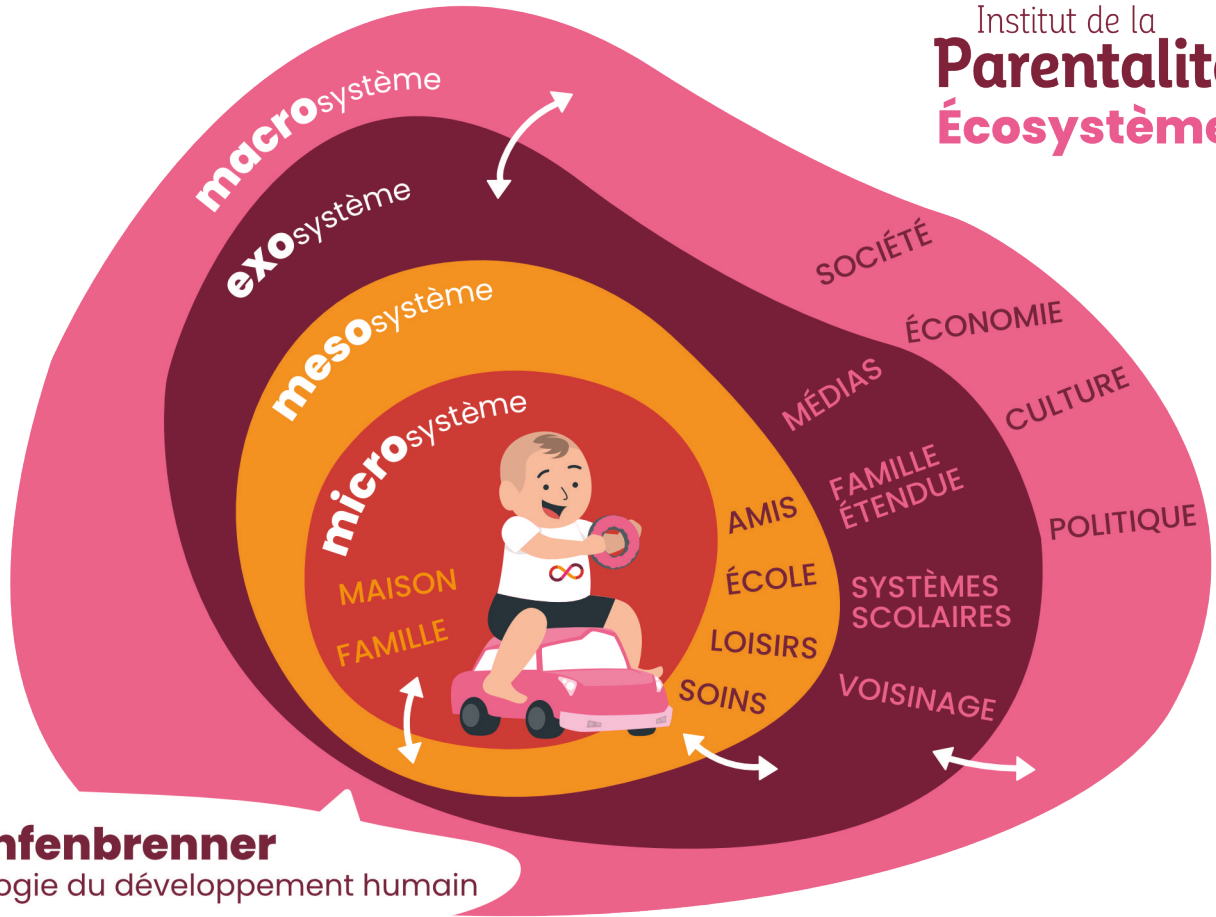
Institut de la
Parentalit
Écosystème

macrosystème
exosystème
mesosystème
microsystème

SOCIÉTÉ
ÉCONOMIE
CULTURE
POLITIQUE

MÉDIAS
FAMILLE ÉTENDUE
SYSTÈMES SCOLAIRES
VOISINAGE

AMIS
ÉCOLE
LOISIRS
SOINS

MAISON
FAMILLE

nfenbrenner
ogie du développement humain